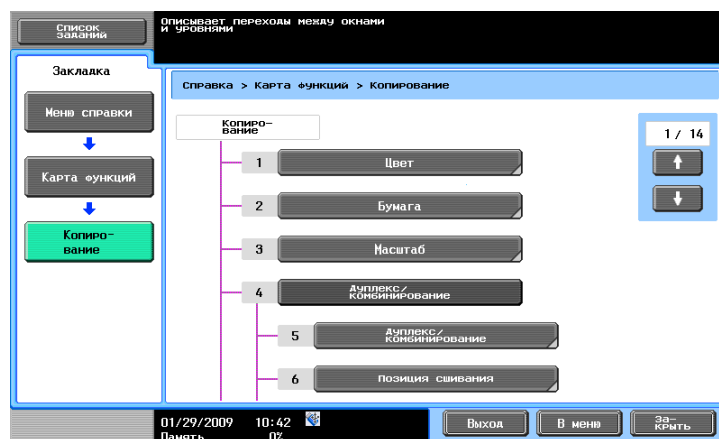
Список заданий

Описывает переходы между окнами и уровнями

Закладка

Меню справки

Карта функций

Копирование

Справка > Карта функций > Копирование

Копирование

1 / 14

1 Цвет

2 Бумага

3 Масштаб

4 Дуплекс/ Комбинирование

5 Дуплекс/ Комбинирование

6 Позиция сшивания

01/29/2009 10:42
Память 0%

Выход

В меню

Закрыть